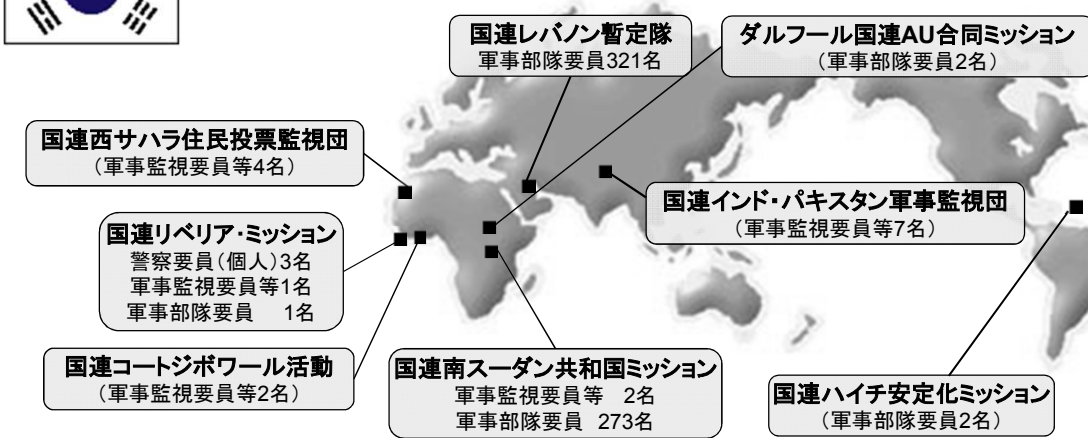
国連レバノン暫定隊
軍事部隊要員321名

ダルフール国連AU合同ミッション
（軍事部隊要員2名）

国連西サハラ住民投票監視団
（軍事監視要員等4名）

国連インド・パキスタン軍事監視団
（軍事監視要員等7名）

国連リベリア・ミッション
警察要員（個人）3名
軍事監視要員等1名
軍事部隊要員　1名

国連コートジボワール活動
（軍事監視要員等2名）

国連南スーダン共和国ミッション
軍事監視要員等　2名
軍事部隊要員　273名

国連ハイチ安定化ミッション
（軍事部隊要員2名）